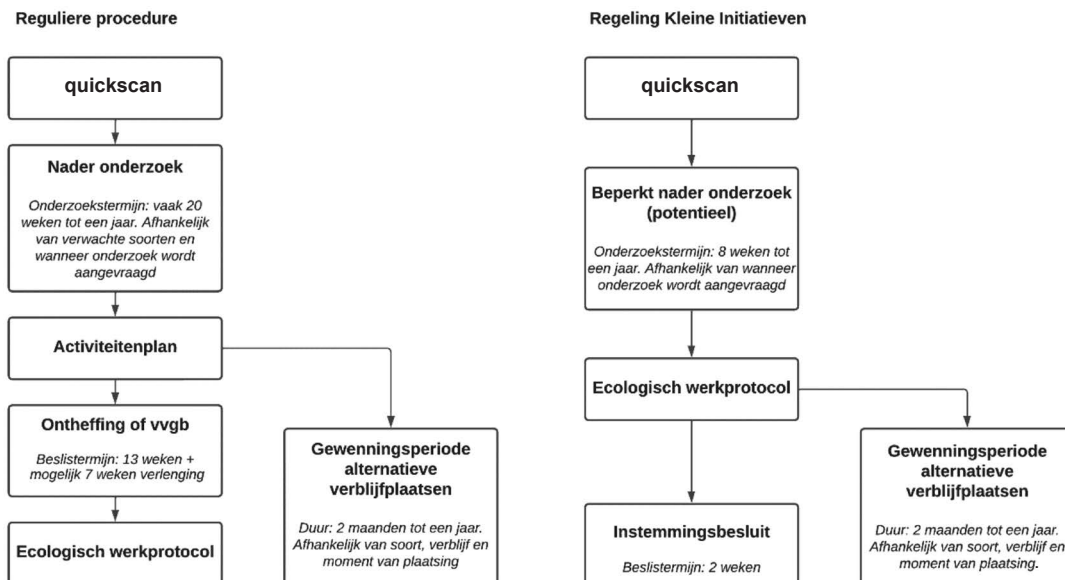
Reguliere procedure

quickscan

Nader onderzoek

Onderzoekstermijn: vaak 20 weken tot een jaar. Afhankelijk van verwachte soorten en wanneer onderzoek wordt aangevraagd

Activiteitenplan

Ontheffing of vvgb

Beslistermijn: 13 weken + mogelijk 7 weken verlenging

Ecologisch werkprotocol

Gewenningsperiode alternatieve verblijfplaatsen

Duur: 2 maanden tot een jaar. Afhankelijk van soort, verblijf en moment van plaatsing

Regeling Kleine Initiatieven

quickscan

Beperkt nader onderzoek (potentieel)

Onderzoekstermijn: 8 weken tot een jaar. Afhankelijk van wanneer onderzoek wordt aangevraagd

Ecologisch werkprotocol

Instemmingsbesluit

Beslistermijn: 2 weken

Gewenningsperiode alternatieve verblijfplaatsen

Duur: 2 maanden tot een jaar. Afhankelijk van soort, verblijf en moment van plaatsing.